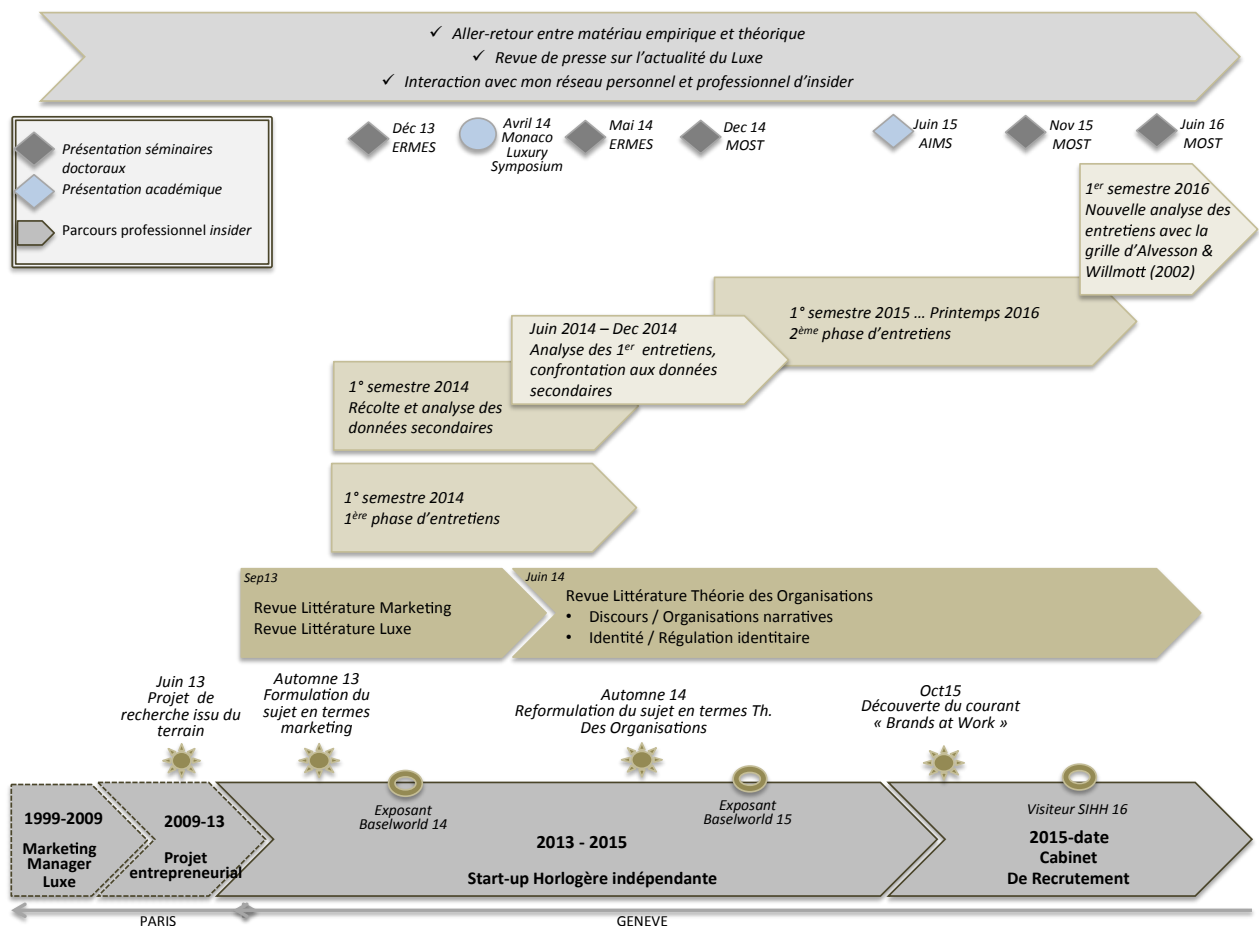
✓ Aller-retour entre matériau empirique et théorique
✓ Revue de presse sur l'actualité du Luxe
✓ Interaction avec mon réseau personnel et professionnel d'insider

Présentation séminaires doctoraux
Présentation académique
Parcours professionnel insider

Déc 13 ERMES
Avril 14 Monaco Luxury Symposium
Mai 14 ERMES
Dec 14 MOST
Juin 15 AIMS
Nov 15 MOST
Juin 16 MOST

1$^{er}$ semestre 2016 Nouvelle analyse des entretiens avec la grille d'Alvesson & Willmott (2002)

1° semestre 2015 … Printemps 2016
2$^{ème}$ phase d'entretiens

Juin 2014 – Dec 2014
Analyse des 1$^{er}$ entretiens, confrontation aux données secondaires

1° semestre 2014
Récolte et analyse des données secondaires

1° semestre 2014
1$^{ère}$ phase d'entretiens

Sep13
Revue Littérature Marketing
Revue Littérature Luxe

Juin 14
Revue Littérature Théorie des Organisations
• Discours / Organisations narratives
• Identité / Régulation identitaire

Juin 13 Projet de recherche issu du terrain
Automne 13 Formulation du sujet en termes marketing
Automne 14 Reformulation du sujet en termes Th. Des Organisations
Oct15 Découverte du courant « Brands at Work »

Exposant Baselworld 14
Exposant Baselworld 15
Visiteur SIHH 16

1999-2009
Marketing Manager Luxe

2009-13
Projet entrepreneurial

2013 - 2015
Start-up Horlogère indépendante

2015-date
Cabinet De Recrutement

PARIS
GENEVE